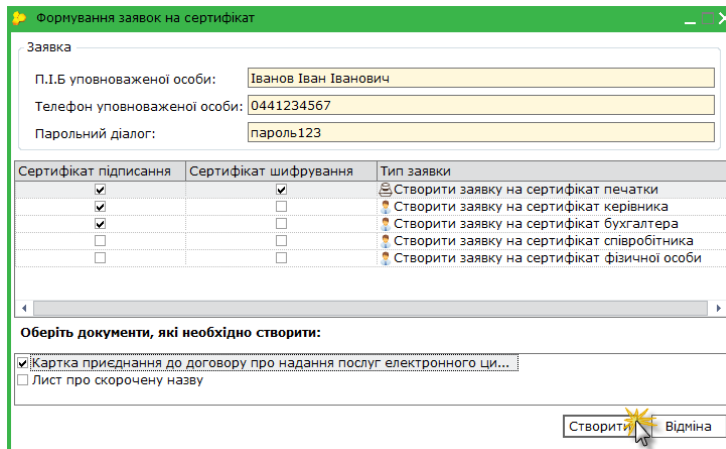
Формування заявок на сертифікат

Заявка

П.І.Б уповноваженої особи: Іванов Іван Іванович

Телефон уповноваженої особи: 0441234567

Парольний діалог: пароль123

| Сертифікат підписання | Сертифікат шифрування | Тип заявки |
|---|---|---|
| ✓ | ✓ | Створити заявку на сертифікат печатки |
| ✓ | | Створити заявку на сертифікат керівника |
| ✓ | | Створити заявку на сертифікат бухгалтера |
| | | Створити заявку на сертифікат співробітника |
| | | Створити заявку на сертифікат фізичної особи |

Оберіть документи, які необхідно створити:

✓ Картка приєднання до договору про надання послуг електронного ци...

Лист про скорочену назву

Створити

Відміна